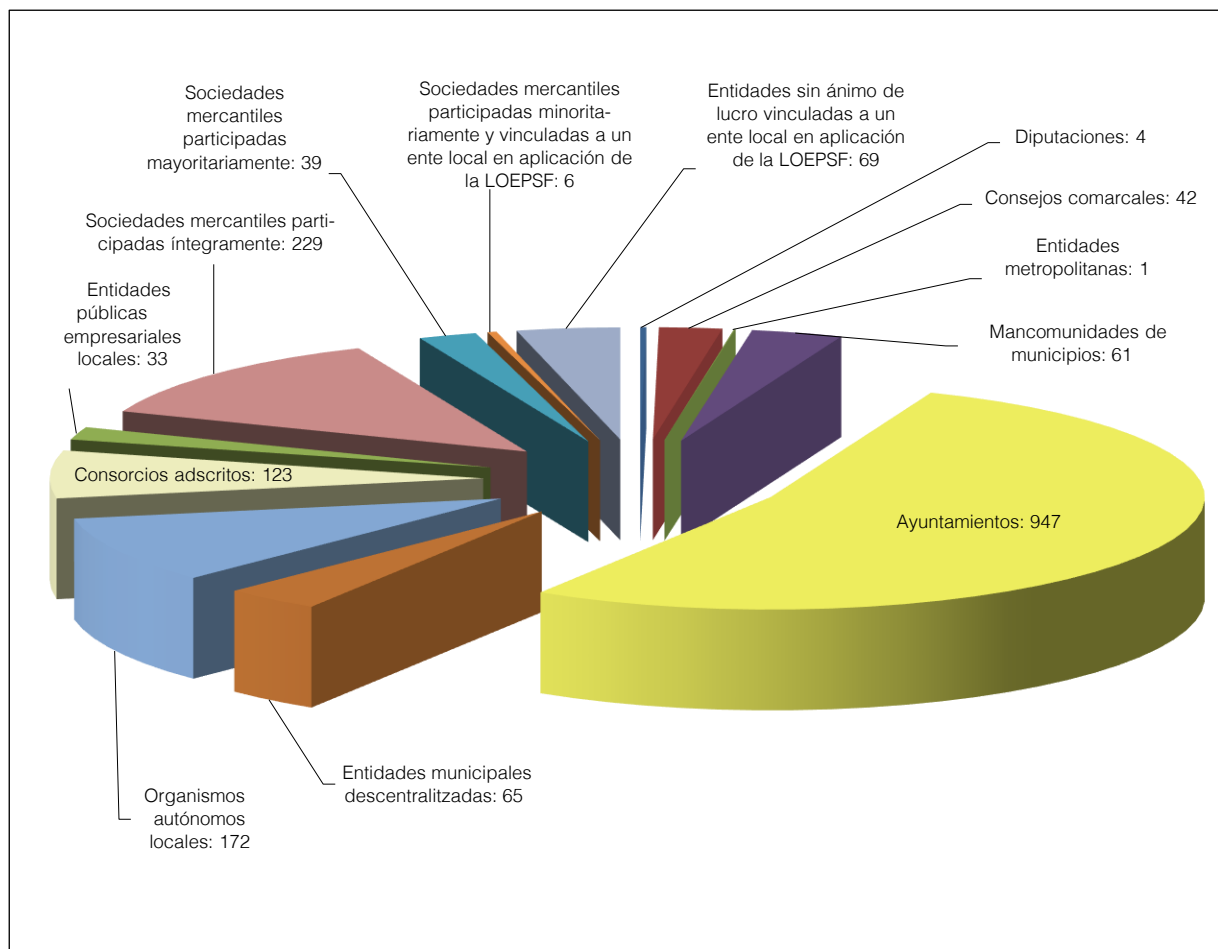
Sociedades mercantiles participadas mayoritariamente: 39

Sociedades mercantiles participadas minoritariamente y vinculadas a un ente local en aplicación de la LOEPSF: 6

Entidades sin ánimo de lucro vinculadas a un ente local en aplicación de la LOEPSF: 69

Diputaciones: 4

Consejos comarcales: 42

Entidades metropolitanas: 1

Mancomunidades de municipios: 61

Sociedades mercantiles participadas íntegramente: 229

Entidades públicas empresariales locales: 33

Consorcios adscritos: 123

Ayuntamientos: 947

Entidades municipales descentralitzadas: 65

Organismos autónomos locales: 172